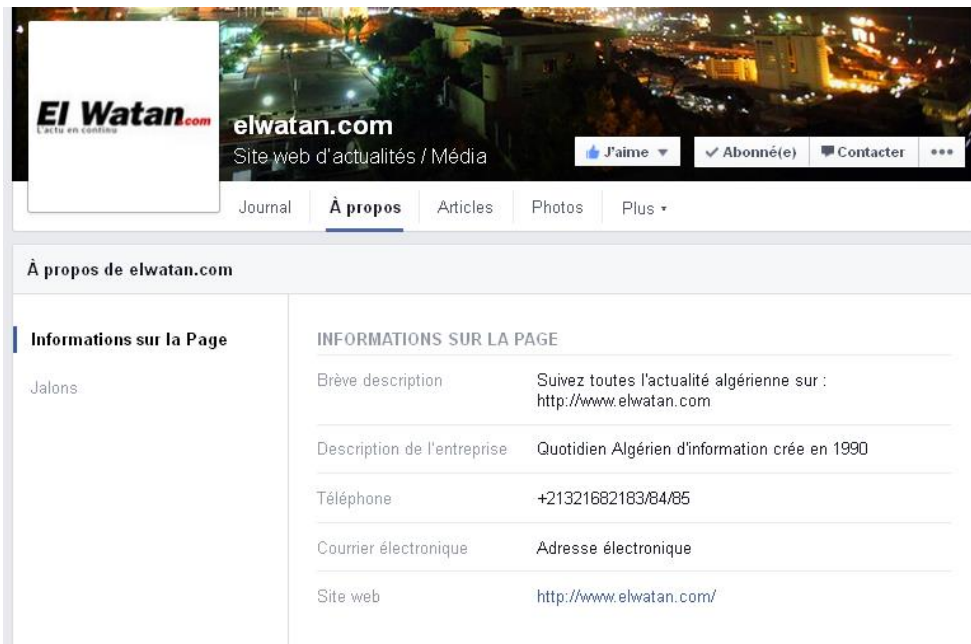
El Watan.com
L'actu en continu

elwatan.com
Site web d'actualités / Média

J'aime ▾ ✓Abonné(e) Contacter •••

Journal À propos Articles Photos Plus ▾

À propos de elwatan.com

Informations sur la Page
Jalons

INFORMATIONS SUR LA PAGE

| | |
|---|---|
| Brève description | Suivez toutes l'actualité algérienne sur : http://www.elwatan.com |
| Description de l'entreprise | Quotidien Algérien d'information crée en 1990 |
| Téléphone | +21321682183/84/85 |
| Courrier électronique | Adresse électronique |
| Site web | http://www.elwatan.com/ |